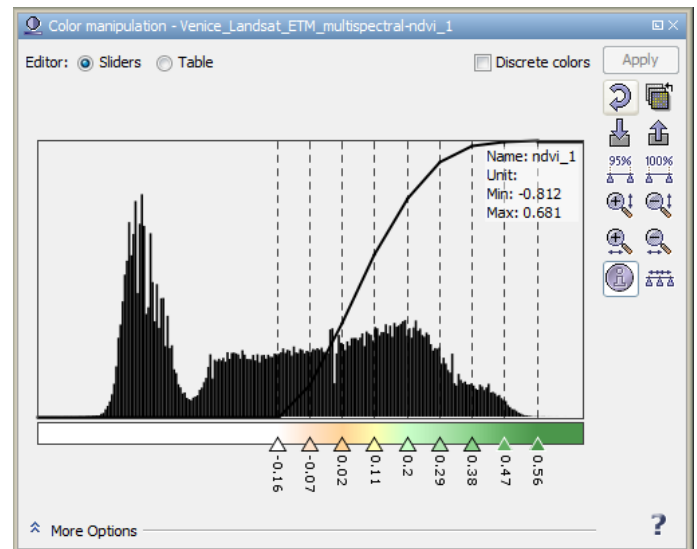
Color manipulation - Venice_Landsat_ETM_multispectral-ndvi_1

Editor: Sliders Table

Discrete colors

Apply

95%

100%

Name: ndvi_1
Unit:
Min: -0.812
Max: 0.681

-0.16
-0.07
0.02
0.11
0.2
0.29
0.38
0.47
0.56

More Options

?